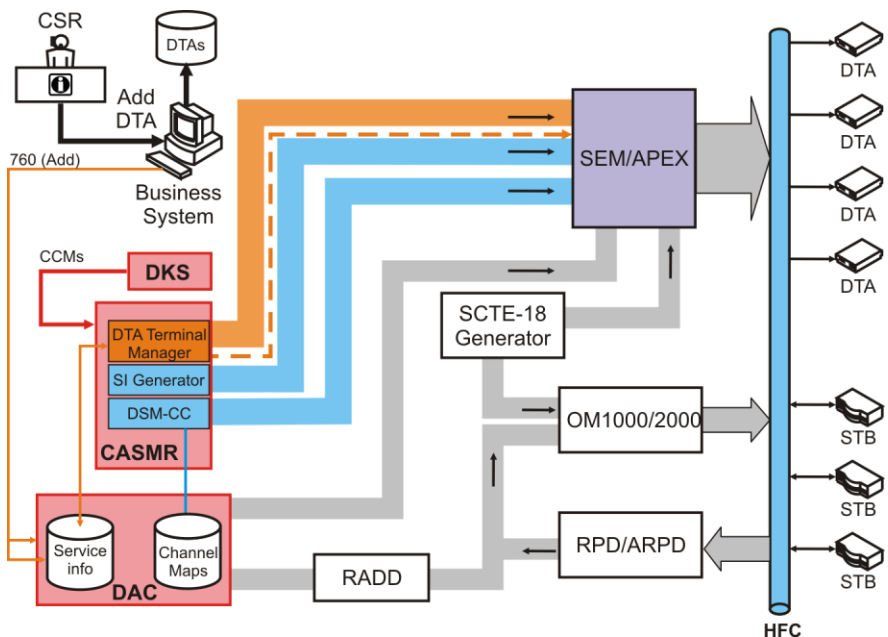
CSR

DTAs

Add DTA

760 (Add)

Business System

CCMs

DKS

DTA Terminal Manager

SI Generator

DSM-CC

CASMR

Service info

Channel Maps

DAC

RADD

SEM/APEX

SCTE-18 Generator

OM1000/2000

RPD/ARPD

DTA

DTA

DTA

DTA

STB

STB

STB

HFC